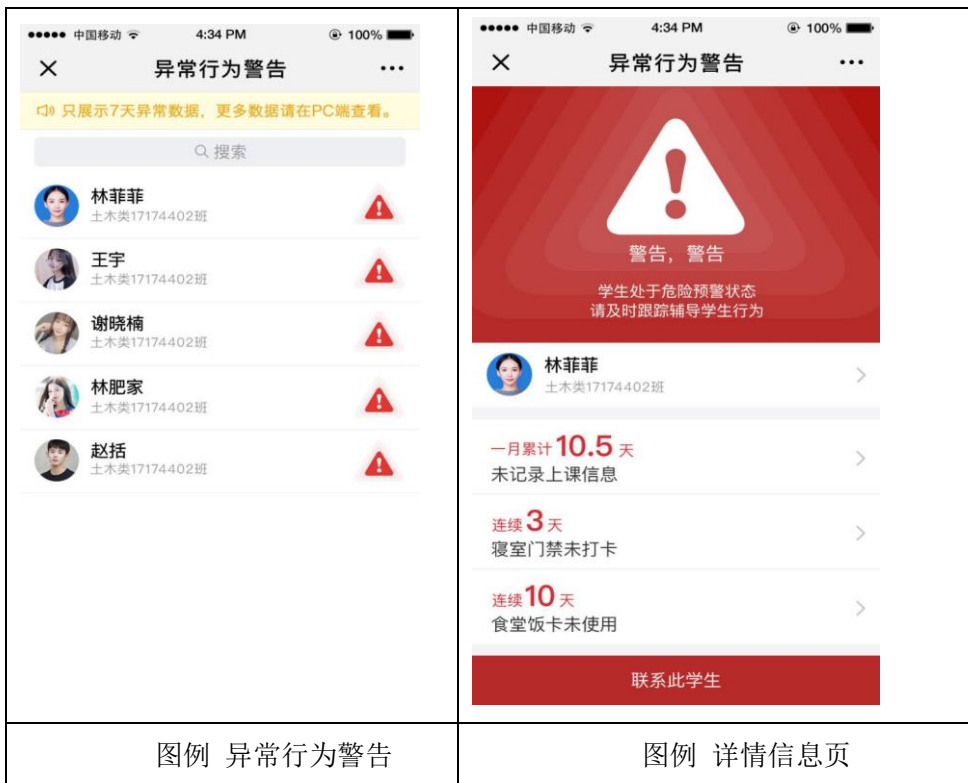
| ●●●●● 中国移动 4:34 PM 100%<br>× 异常行为警告 ···<br>只展示7天异常数据，更多数据请在PC端查看。<br>搜索<br>林菲菲<br>土木类17174402班<br>王宇<br>土木类17174402班<br>谢晓楠<br>土木类17174402班<br>林肥家<br>土木类17174402班<br>赵括<br>土木类17174402班 | ●●●●● 中国移动 4:34 PM 100%<br>× 异常行为警告 ···<br>警告，警告<br>学生处于危险预警状态<br>请及时跟踪辅导学生行为<br>林菲菲<br>土木类17174402班<br>一月累计 10.5 天<br>未记录上课信息<br>连续 3 天<br>寝室门禁未打卡<br>连续 10 天<br>食堂饭卡未使用<br>联系此学生 |
|---|---|
| 图例 异常行为警告 | 图例 详情信息页 |